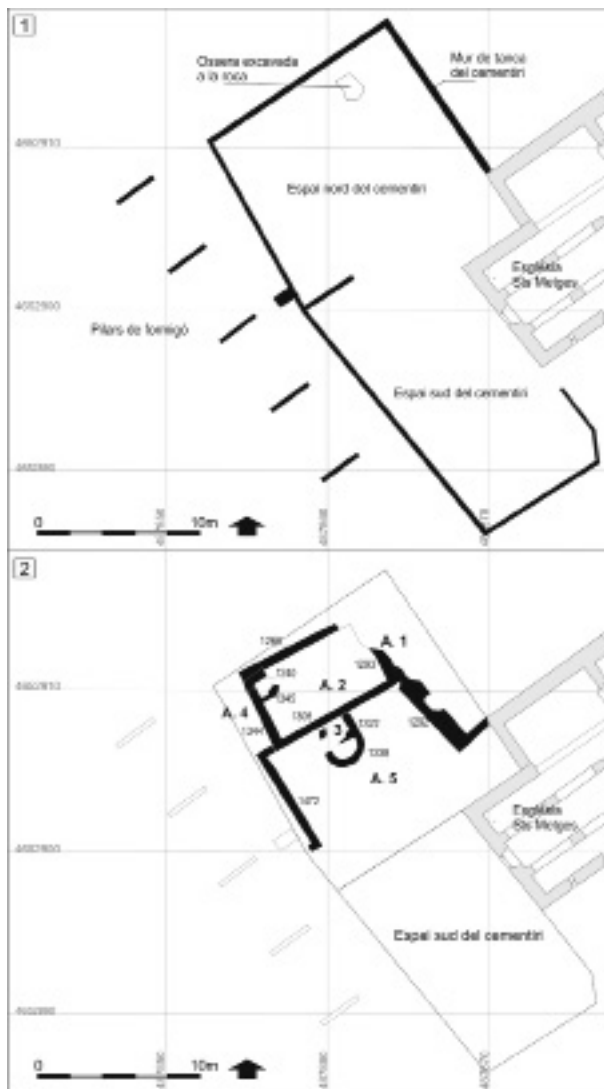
1

Ossera excavada a la roca

Mur de tanca del cementiri

4602810

Espai nord del cementiri

Església Sta Margarida

4602800

Pilars de formigó

Espai sud del cementiri

4602890

0

10m

2

1288

A. 1

4602810

1290

1293

1345

A. 2

A. 4

1344

1301

1327

3

1286

1308

A. 5

1472

Església Sta Margarida

4602800

Espai sud del cementiri

4602890

0

10m